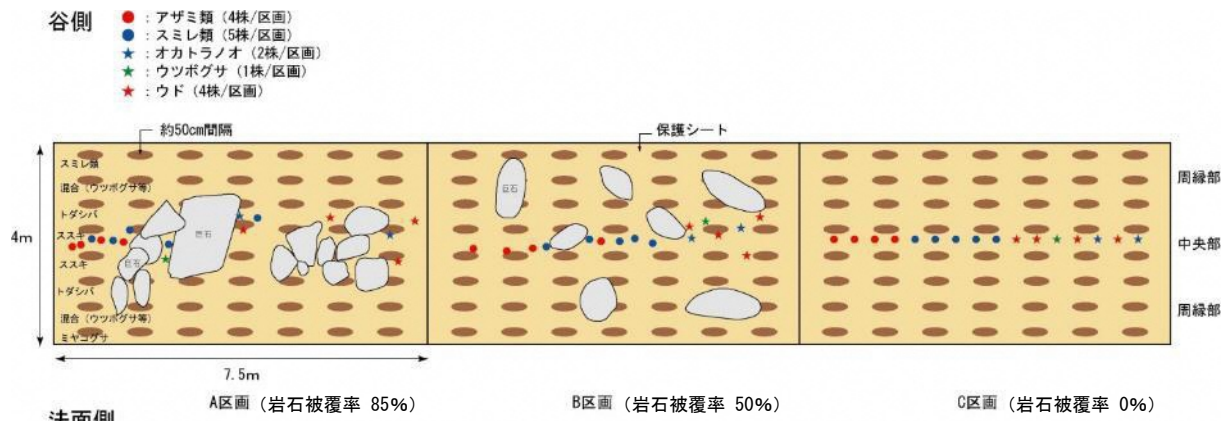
谷側

● ：アザミ類（4株/区画）
● ：スミレ類（5株/区画）
★ ：オカトラノオ（2株/区画）
★ ：ウツボグサ（1株/区画）
★ ：ウド（4株/区画）

約50cm間隔

保護シート

スミレ類
混合（ウツボグサ等）
トダシバ
ススキ
ススキ
トダシバ
混合（ウツボグサ等）
ミヤコグサ

巨石
巨石
巨石

4m

周縁部
中央部
周縁部

7.5m

A区画（岩石被覆率 85%）
B区画（岩石被覆率 50%）
C区画（岩石被覆率 0%）

法面側